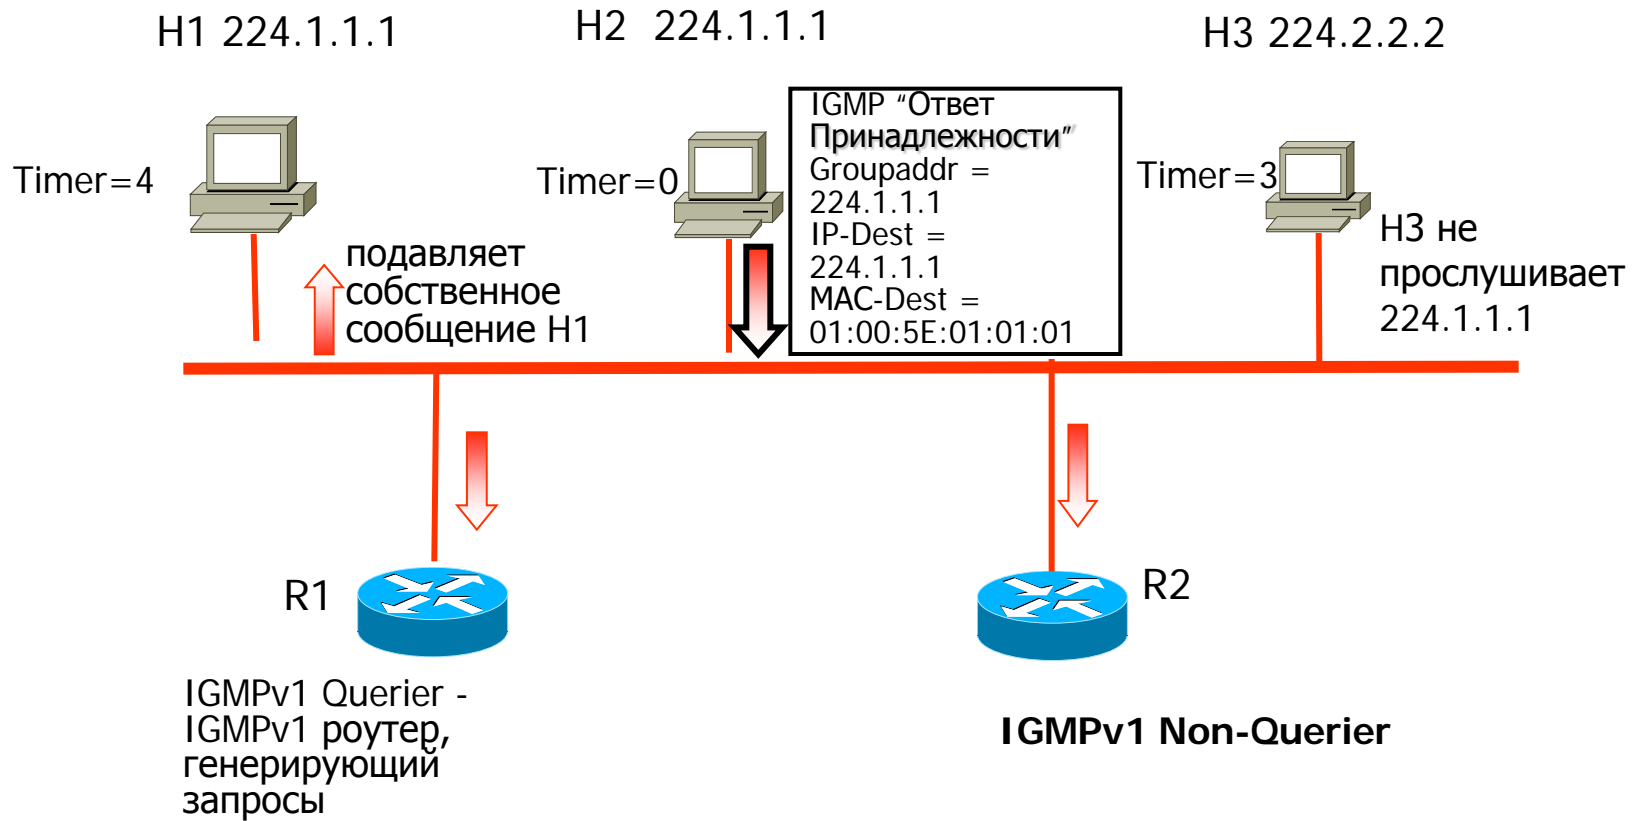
H1 224.1.1.1

H2 224.1.1.1

H3 224.2.2.2

Timer=4

Timer=0

IGMP “Ответ Принадлежности” Groupaddr = 224.1.1.1 IP-Dest = 224.1.1.1 MAC-Dest = 01:00:5E:01:01:01

Timer=3

H3 не прослушивает 224.1.1.1

подавляет собственное сообщение H1

R1

R2

IGMPv1 Querier - IGMPv1 роутер, генерирующий запросы

IGMPv1 Non-Querier